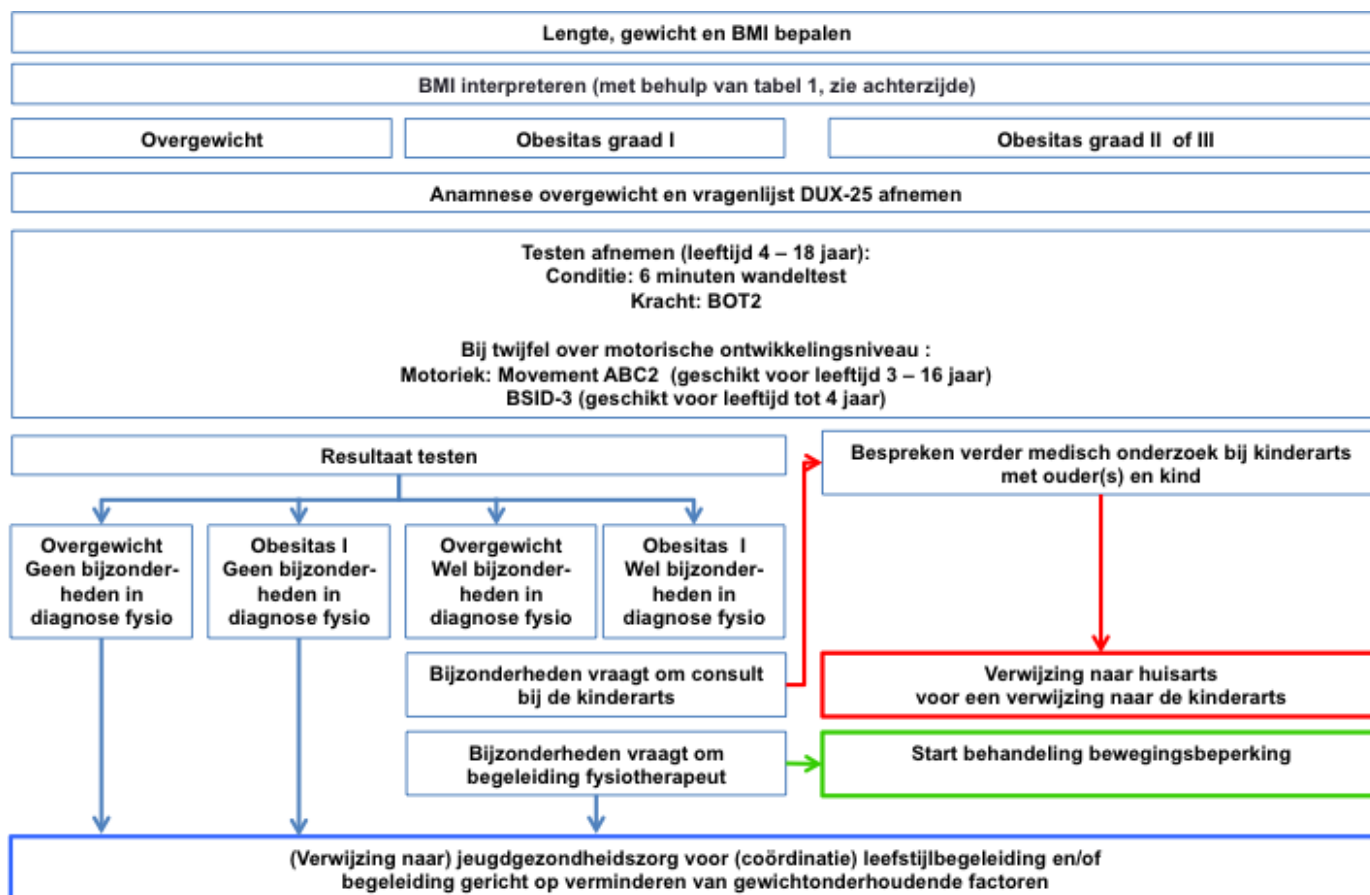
Lengte, gewicht en BMI bepalen

BMI interpreteren (met behulp van tabel 1, zie achterzijde)

Overgewicht

Obesitas graad I

Obesitas graad II of III

Anamnese overgewicht en vragenlijst DUX-25 afnemen

Testen afnemen (leeftijd 4 – 18 jaar):
Conditie: 6 minuten wandeltest
Kracht: BOT2

Bij twijfel over motorische ontwikkelingsniveau :
Motoriek: Movement ABC2 (geschikt voor leeftijd 3 – 16 jaar)
BSID-3 (geschikt voor leeftijd tot 4 jaar)

Resultaat testen

Bespreken verder medisch onderzoek bij kinderarts met ouder(s) en kind

Overgewicht Geen bijzonderheden in diagnose fysio

Obesitas I Geen bijzonderheden in diagnose fysio

Overgewicht Wel bijzonderheden in diagnose fysio

Obesitas I Wel bijzonderheden in diagnose fysio

Bijzonderheden vraagt om consult bij de kinderarts

Verwijzing naar huisarts voor een verwijzing naar de kinderarts

Bijzonderheden vraagt om begeleiding fysiotherapeut

Start behandeling bewegingsbeperking

(Verwijzing naar) jeugdgezondheidszorg voor (coördinatie) leefstijlbegeleiding en/of begeleiding gericht op verminderen van gewichtonderhoudende factoren